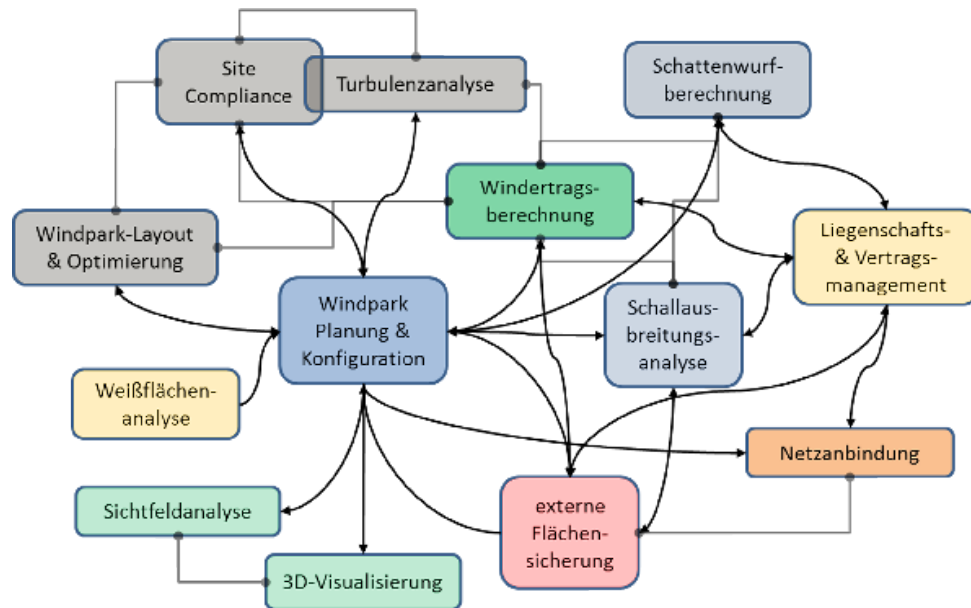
Site Compliance

Turbulenzanalyse

Schattenwurfberechnung

Windertragsberechnung

Windpark-Layout & Optimierung

Liegenschafts- & Vertragsmanagement

Windpark Planung & Konfiguration

Schallausbreitungsanalyse

Weißflächenanalyse

Netzanbindung

Sichtfeldanalyse

externe Flächensicherung

3D-Visualisierung